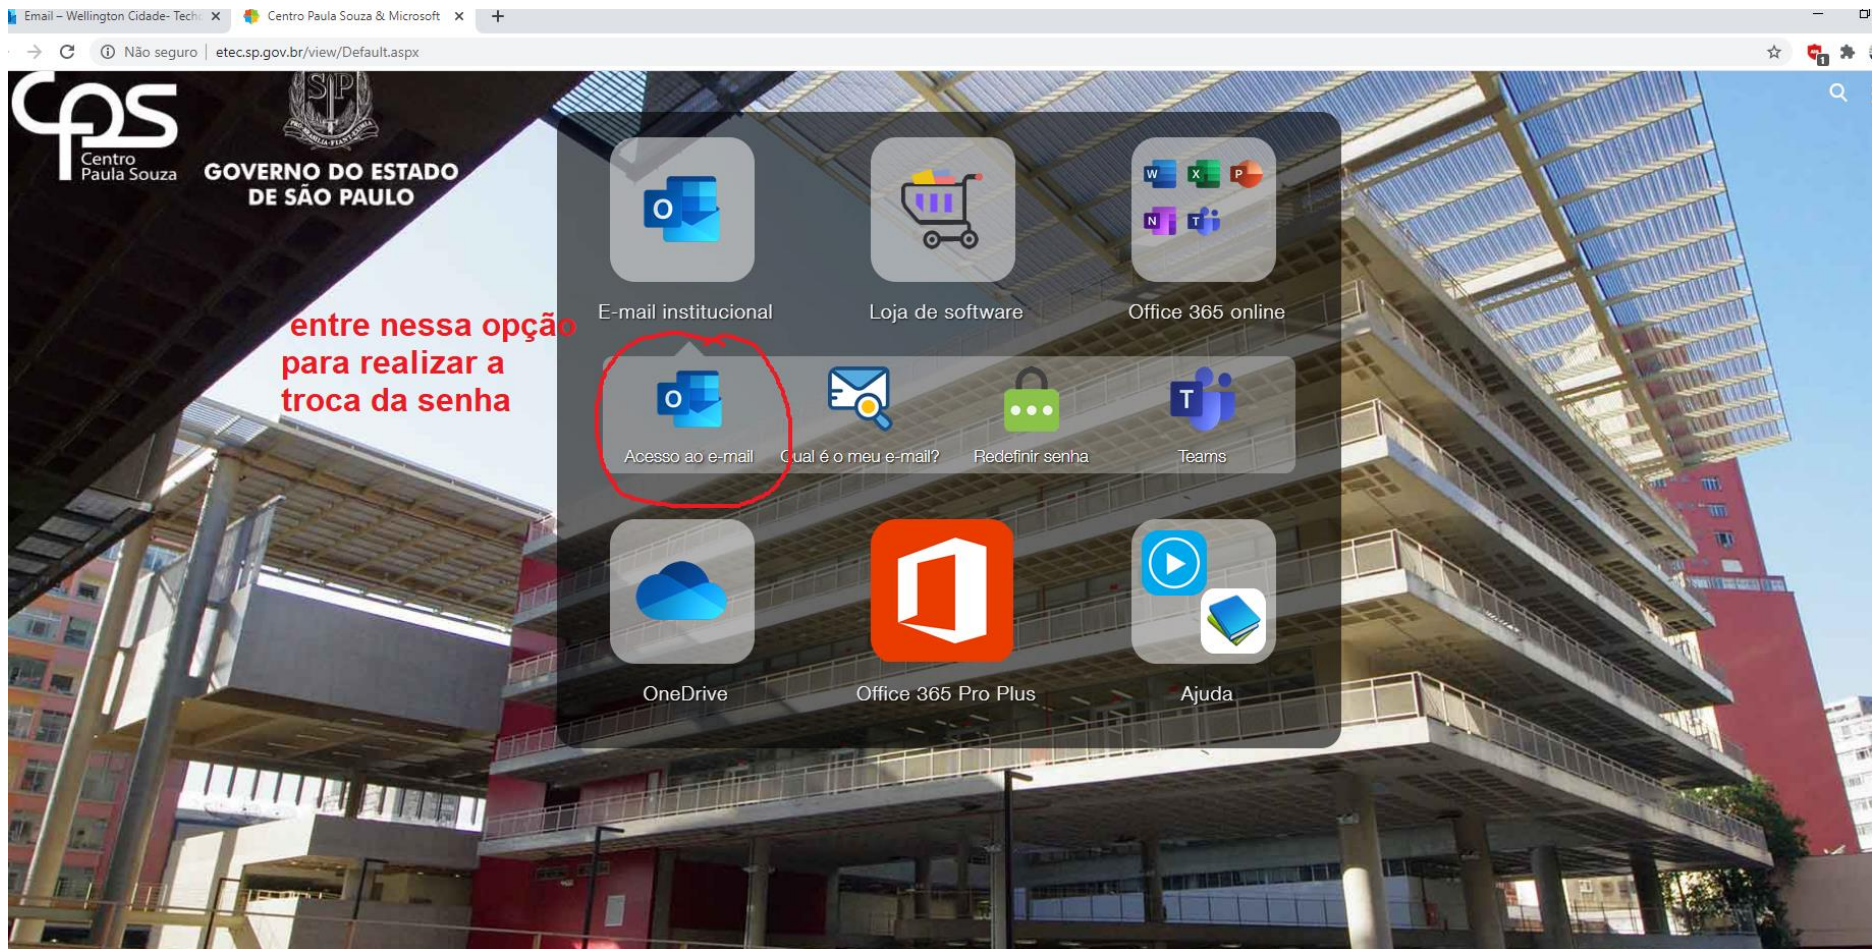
Email – Wellington Cidade- Tech ×
Centro Paula Souza & Microsoft ×
+

Não seguro | etec.sp.gov.br/view/Default.aspx

cps Centro Paula Souza

SP

GOVERNO DO ESTADO DE SÃO PAULO

E-mail institucional

Loja de software

Office 365 online

entre nessa opção para realizar a troca da senha

Acesso ao e-mail

Qual é o meu e-mail?

Redefinir senha

Teams

OneDrive

Office 365 Pro Plus

Ajuda